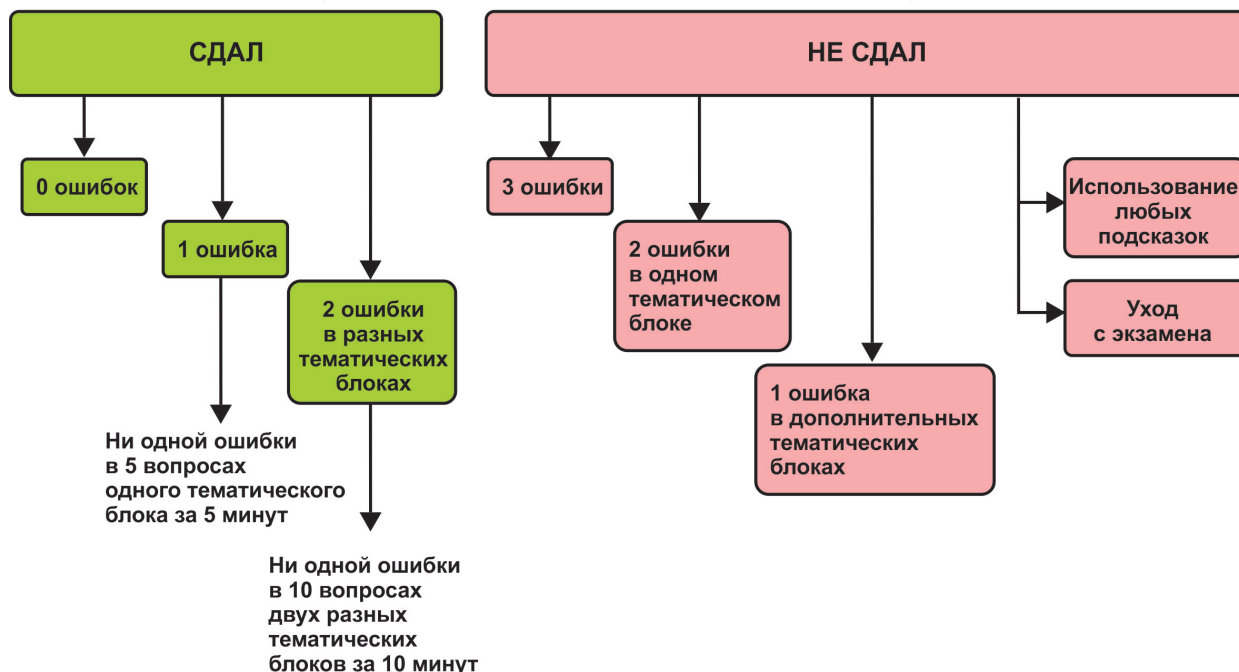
СДАЛ

0 ошибок

1 ошибка

Ни одной ошибки в 5 вопросах одного тематического блока за 5 минут

2 ошибки в разных тематических блоках

Ни одной ошибки в 10 вопросах двух разных тематических блоков за 10 минут

НЕ СДАЛ

3 ошибки

2 ошибки в одном тематическом блоке

1 ошибка в дополнительных тематических блоках

Использование любых подсказок

Уход с экзамена